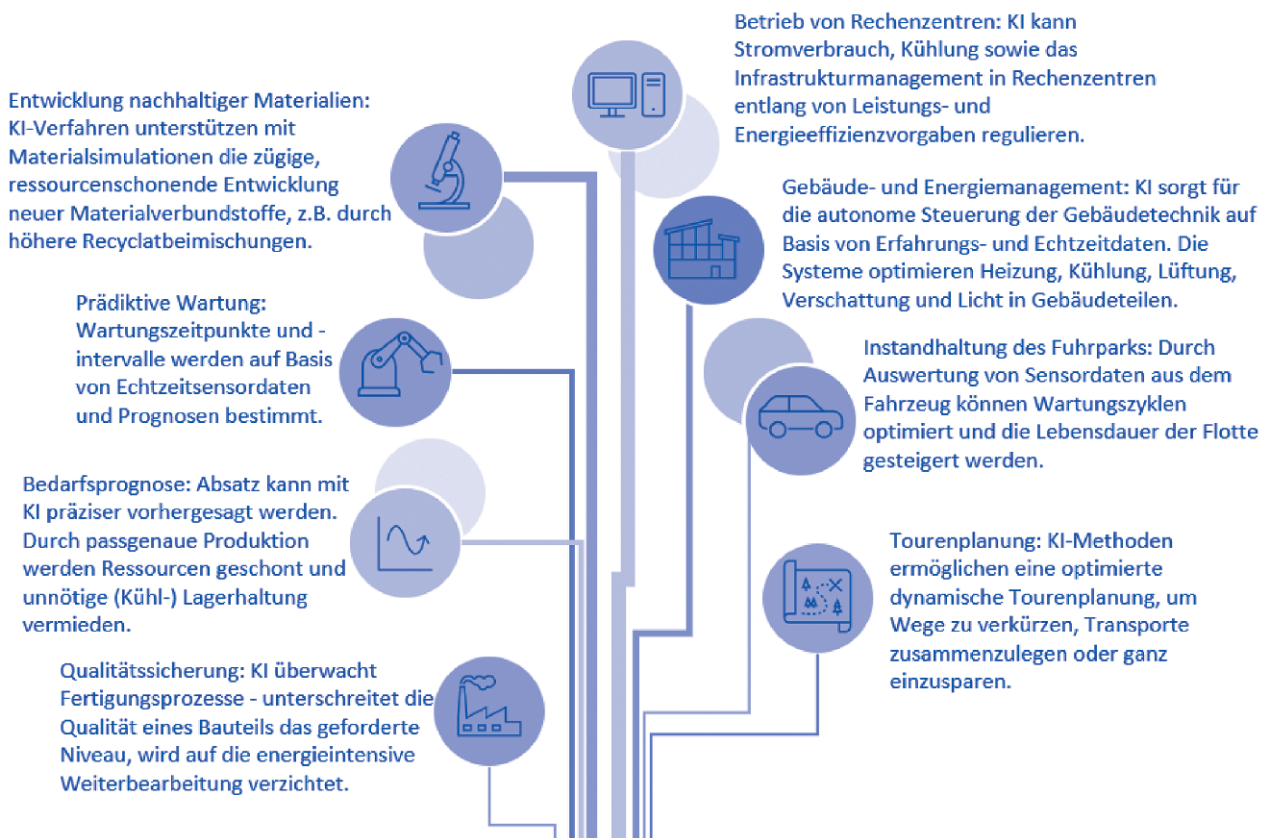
Betrieb von Rechenzentren: KI kann Stromverbrauch, Kühlung sowie das Infrastrukturmanagement in Rechenzentren entlang von Leistungs- und Energieeffizienzvorgaben regulieren.

Entwicklung nachhaltiger Materialien: KI-Verfahren unterstützen mit Materialsimulationen die zügige, ressourcenschonende Entwicklung neuer Materialverbundstoffe, z.B. durch höhere Recyclatbeimischungen.

Gebäude- und Energiemanagement: KI sorgt für die autonome Steuerung der Gebäudetechnik auf Basis von Erfahrungs- und Echtzeitdaten. Die Systeme optimieren Heizung, Kühlung, Lüftung, Verschattung und Licht in Gebäudeteilen.

Prädiktive Wartung: Wartungszeitpunkte und -intervalle werden auf Basis von Echtzeitsensordaten und Prognosen bestimmt.

Instandhaltung des Fuhrparks: Durch Auswertung von Sensordaten aus dem Fahrzeug können Wartungszyklen optimiert und die Lebensdauer der Flotte gesteigert werden.

Bedarfsprognose: Absatz kann mit KI präziser vorhergesagt werden. Durch passgenaue Produktion werden Ressourcen geschont und unnötige (Kühl-) Lagerhaltung vermieden.

Tourenplanung: KI-Methoden ermöglichen eine optimierte dynamische Tourenplanung, um Wege zu verkürzen, Transporte zusammenzulegen oder ganz einzusparen.

Qualitätssicherung: KI überwacht Fertigungsprozesse - unterschreitet die Qualität eines Bauteils das geforderte Niveau, wird auf die energieintensive Weiterbearbeitung verzichtet.